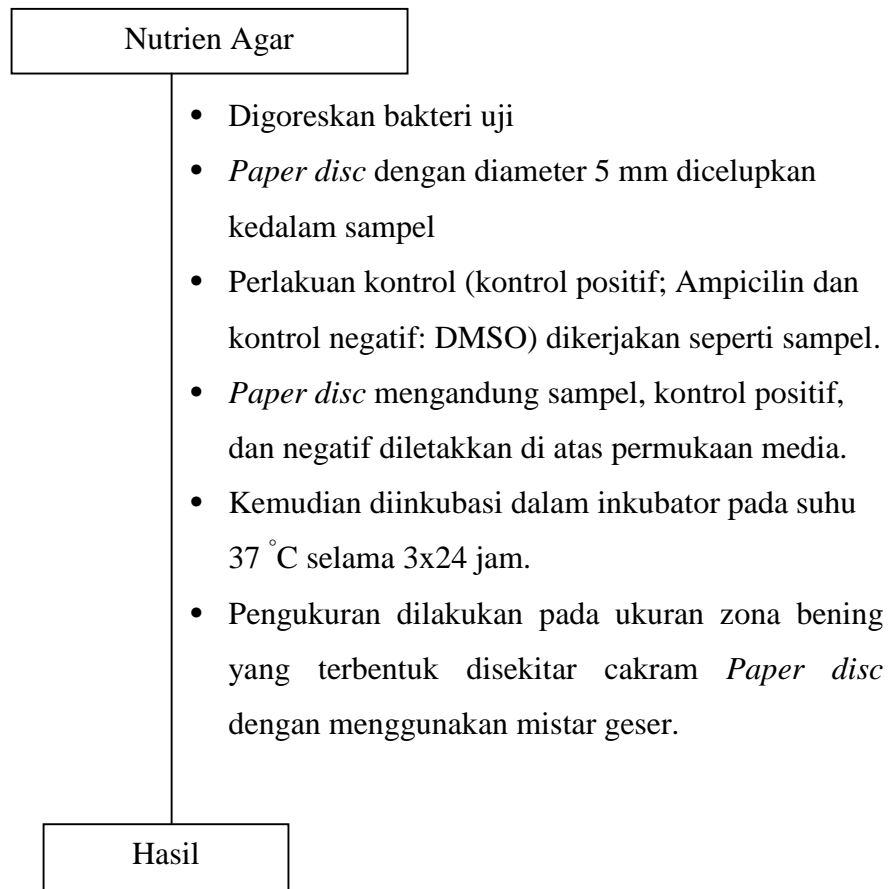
Nutrien Agar

- Digoreskan bakteri uji
- *Paper disc* dengan diameter 5 mm dicelupkan kedalam sampel
- Perlakuan kontrol (kontrol positif; Ampicilin dan kontrol negatif: DMSO) dikerjakan seperti sampel.
- *Paper disc* mengandung sampel, kontrol positif, dan negatif diletakkan di atas permukaan media.
- Kemudian diinkubasi dalam inkubator pada suhu 37 $^{\circ}$C selama 3x24 jam.
- Pengukuran dilakukan pada ukuran zona bening yang terbentuk disekitar cakram *Paper disc* dengan menggunakan mistar geser.

Hasil